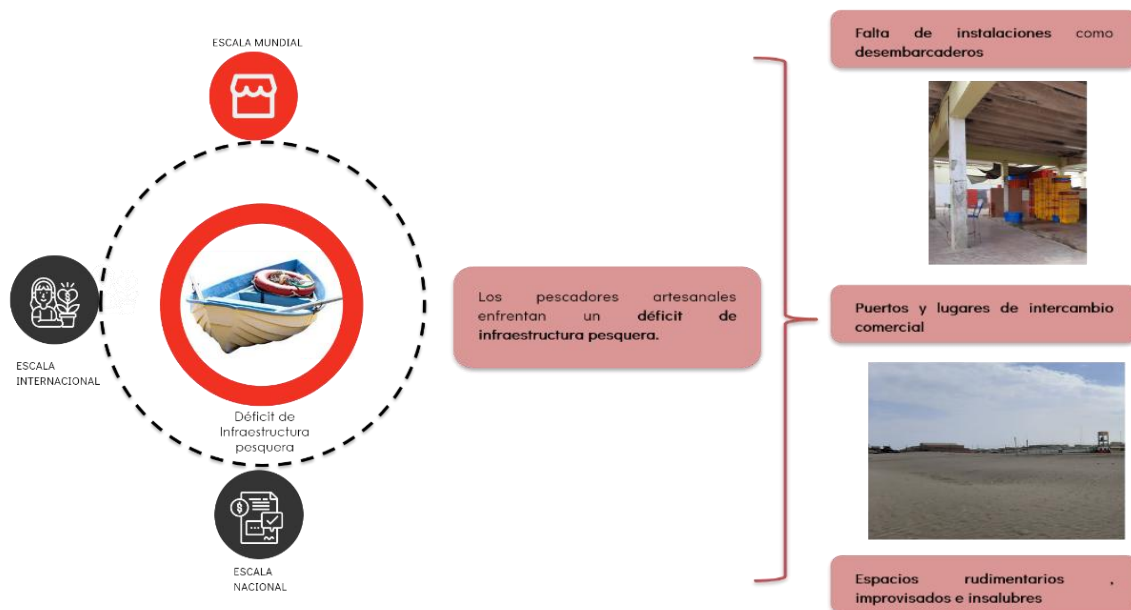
ESCALA MUNDIAL

ESCALA INTERNACIONAL

Déficit de Infraestructura pesquera

ESCALA NACIONAL

Los pescadores artesanales enfrentan un déficit de infraestructura pesquera.

Falta de instalaciones como desembarcaderos

Puertos y lugares de intercambio comercial

Espacios rudimentarios , improvisados e insalubres